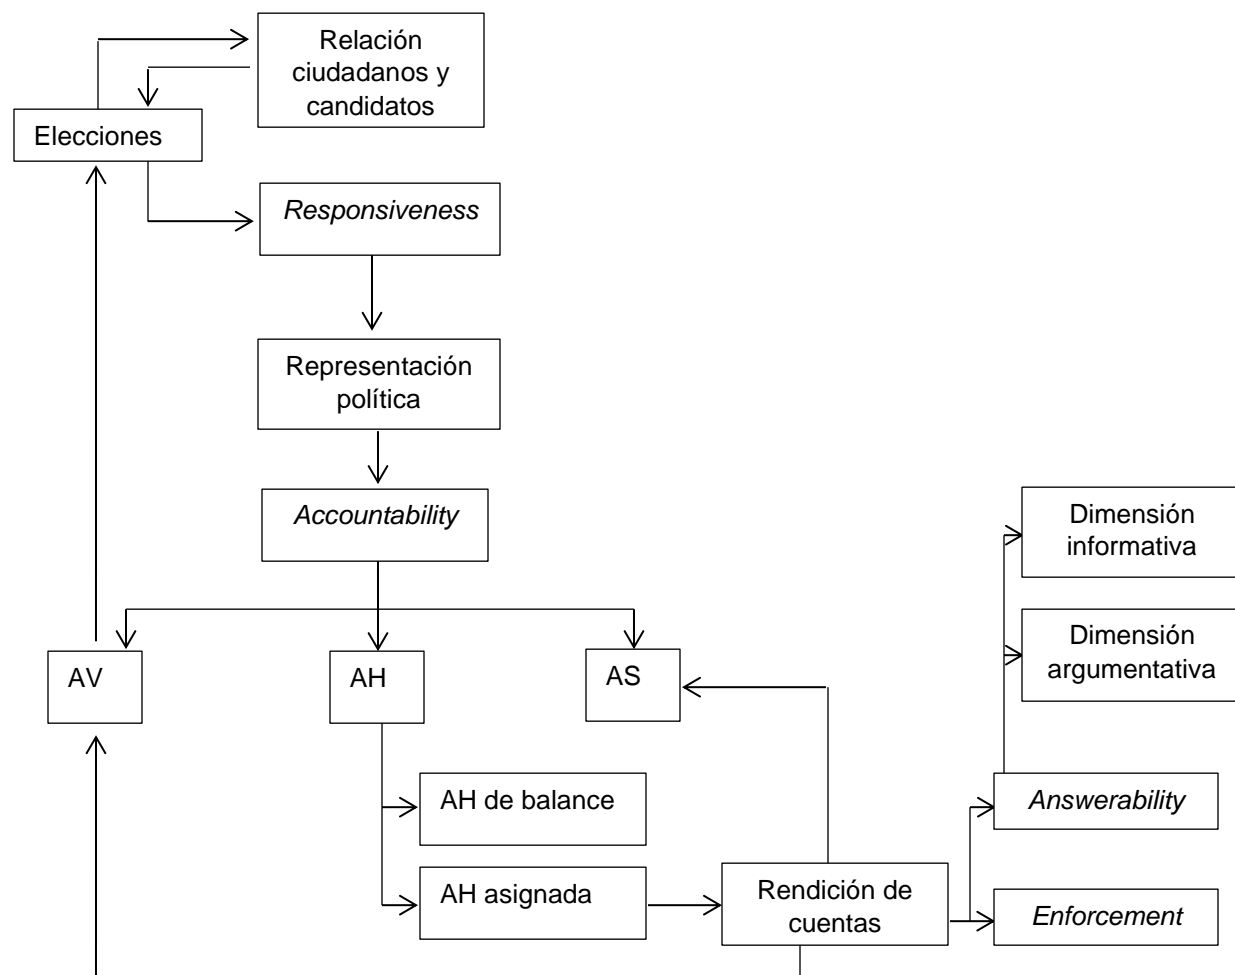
Relación ciudadanos y candidatos

Elecciones

*Responsiveness*

Representación política

*Accountability*

Dimensión informativa

Dimensión argumentativa

AV

AH

AS

AH de balance

AH asignada

*Answerability*

Rendición de cuentas

*Enforcement*